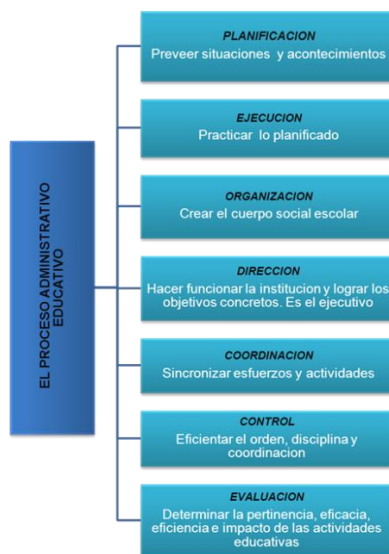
EL PROCESO ADMINISTRATIVO EDUCATIVO

PLANIFICACION
Preveer situaciones y acontecimientos

EJECUCION
Practicar lo planificado

ORGANIZACION
Crear el cuerpo social escolar

DIRECCION
Hacer funcionar la institucion y lograr los objetivos concretos. Es el ejecutivo

COORDINACION
Sincronizar esfuerzos y actividades

CONTROL
Eficientar el orden, disciplina y coordinacion

EVALUACION
Determinar la pertinencia, eficacia, eficiencia e impacto de las actividades educativas